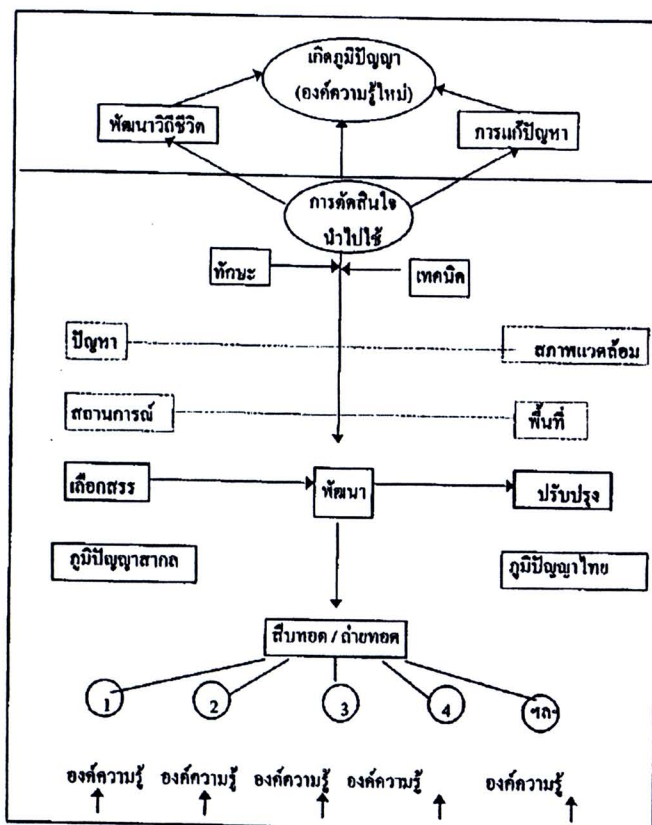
เกิดภูมิปัญญา
(องค์ความรู้ใหม่)

พัฒนาวิถีชีวิต

การแก้ปัญหา

การตัดสินใจ
นำไปใช้

ทักษะ

เทคนิค

ปัญหา

สภาพแวดล้อม

สถานการณ์

พื้นที่

เลือกสรร

พัฒนา

ปรับปรุง

ภูมิปัญญาสากล

ภูมิปัญญาไทย

สืบทอด / ถ่ายทอด

1

2

3

4

ฯลฯ

องค์ความรู้ องค์ความรู้ องค์ความรู้ องค์ความรู้ องค์ความรู้